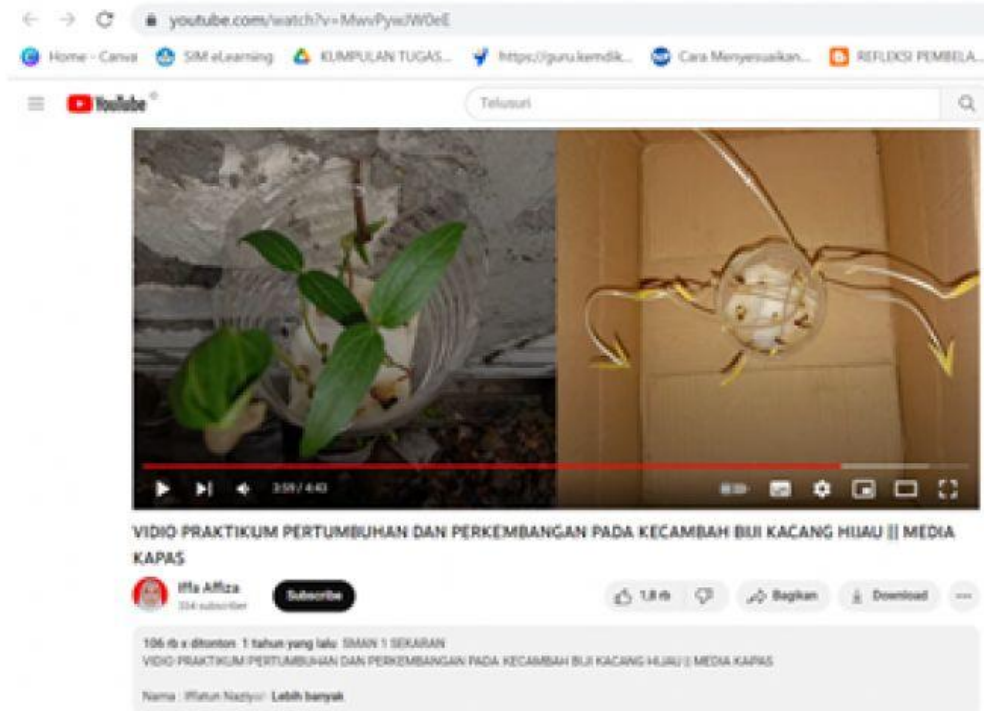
youtube.com/watch?v=MwvPywJW0eE

Home - Canva SIM eLearning KUMPULAN TUGAS... https://guru.kemdik... Cara Menyesuaikan... REFLEKSI PEMBELA...

YouTube

Telusuri

3:59 / 4:43

VIDIO PRAKTIKUM PERTUMBUHAN DAN PERKEMBANGAN PADA KECAMBAH BIJI KACANG HIJAU || MEDIA KAPAS

Iffa Affiza
334 subscriber

Subscribe

1,8 rb

Bagikan

Download

106 rb x ditonton 1 tahun yang lalu SMAN 1 SEKARAN
VIDIO PRAKTIKUM PERTUMBUHAN DAN PERKEMBANGAN PADA KECAMBAH BIJI KACANG HIJAU || MEDIA KAPAS

Nama : Iffatun Naziyu' Lebih banyak